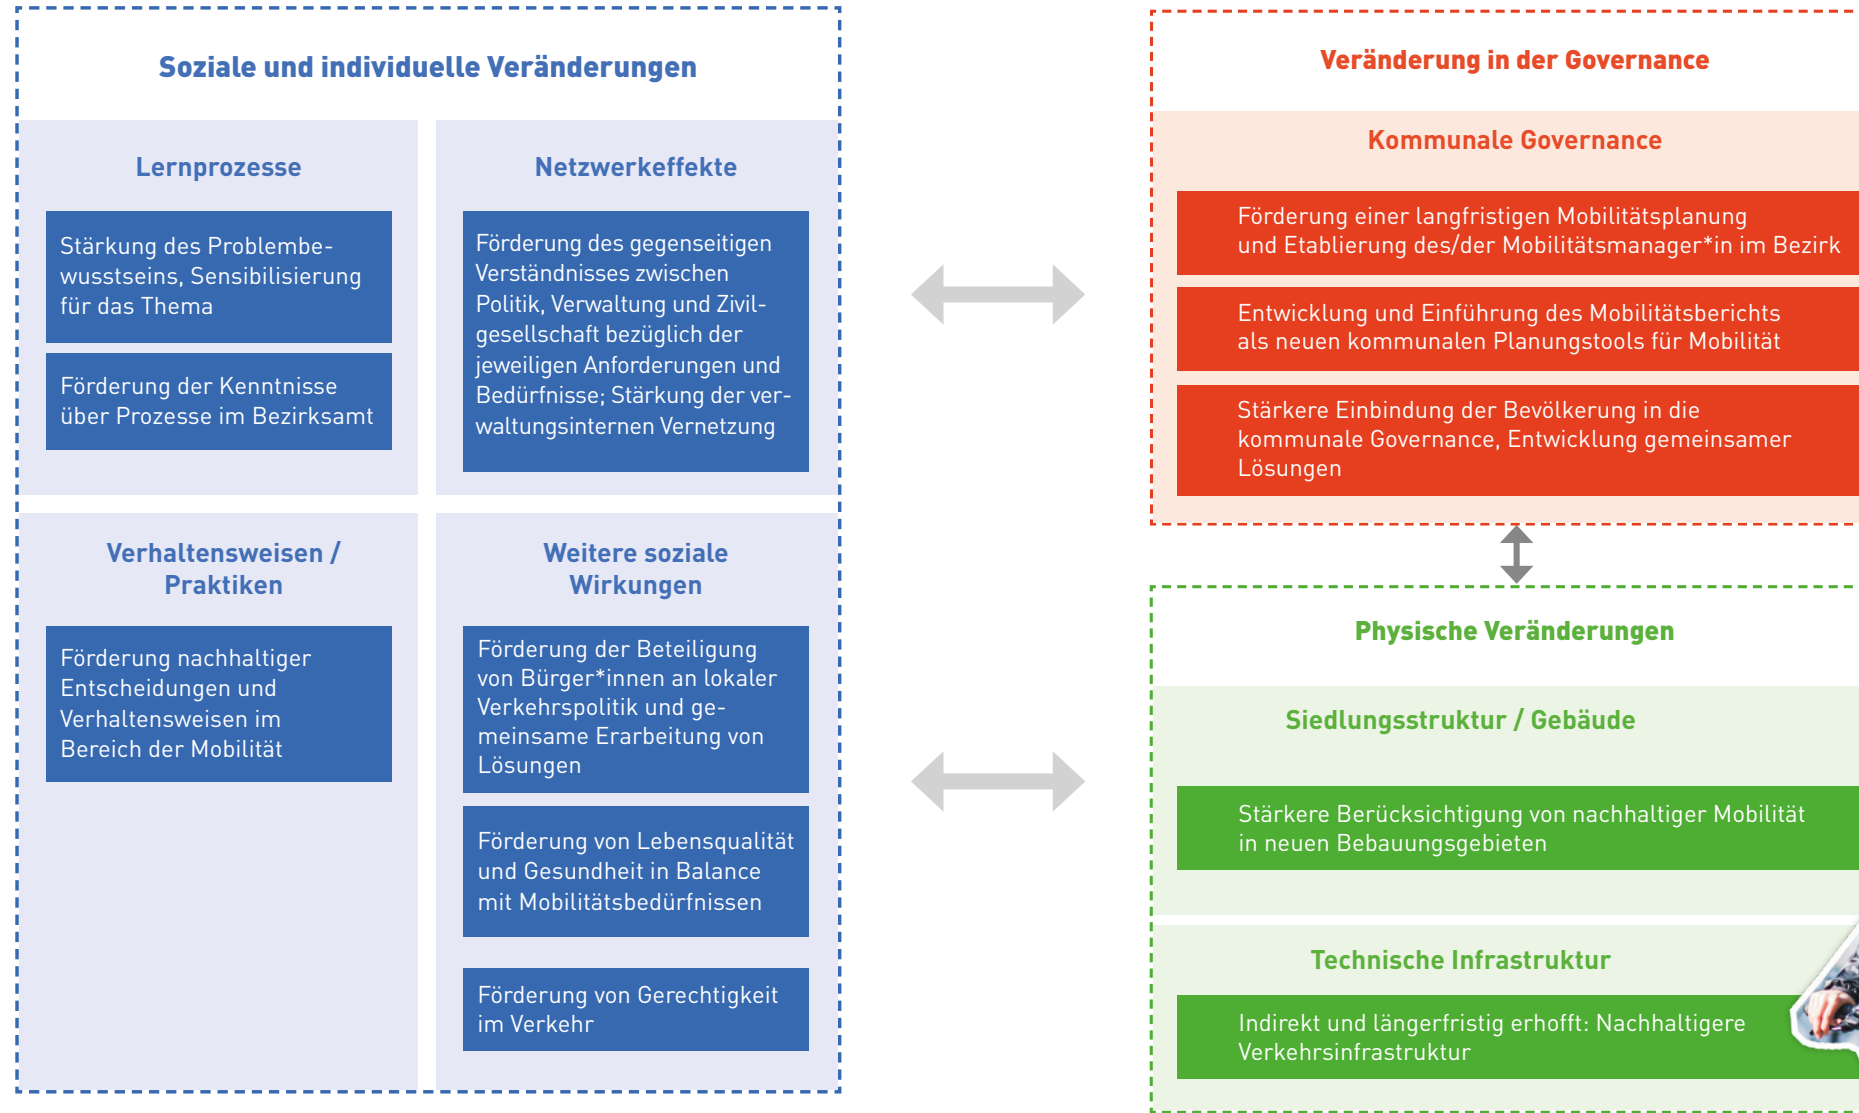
Soziale und individuelle Veränderungen

Lernprozesse

Stärkung des Problembewusstseins, Sensibilisierung für das Thema

Förderung der Kenntnisse über Prozesse im Bezirksamt

Netzwerkeffekte

Förderung des gegenseitigen Verständnisses zwischen Politik, Verwaltung und Zivilgesellschaft bezüglich der jeweiligen Anforderungen und Bedürfnisse; Stärkung der verwaltungsinternen Vernetzung

Verhaltensweisen / Praktiken

Förderung nachhaltiger Entscheidungen und Verhaltensweisen im Bereich der Mobilität

Weitere soziale Wirkungen

Förderung der Beteiligung von Bürger*innen an lokaler Verkehrspolitik und gemeinsame Erarbeitung von Lösungen

Förderung von Lebensqualität und Gesundheit in Balance mit Mobilitätsbedürfnissen

Förderung von Gerechtigkeit im Verkehr

Veränderung in der Governance

Kommunale Governance

Förderung einer langfristigen Mobilitätsplanung und Etablierung des/der Mobilitätsmanager*in im Bezirk

Entwicklung und Einführung des Mobilitätsberichts als neuen kommunalen Planungstools für Mobilität

Stärkere Einbindung der Bevölkerung in die kommunale Governance, Entwicklung gemeinsamer Lösungen

Physische Veränderungen

Siedlungsstruktur / Gebäude

Stärkere Berücksichtigung von nachhaltiger Mobilität in neuen Bebauungsgebieten

Technische Infrastruktur

Indirekt und längerfristig erhofft: Nachhaltigere Verkehrsinfrastruktur